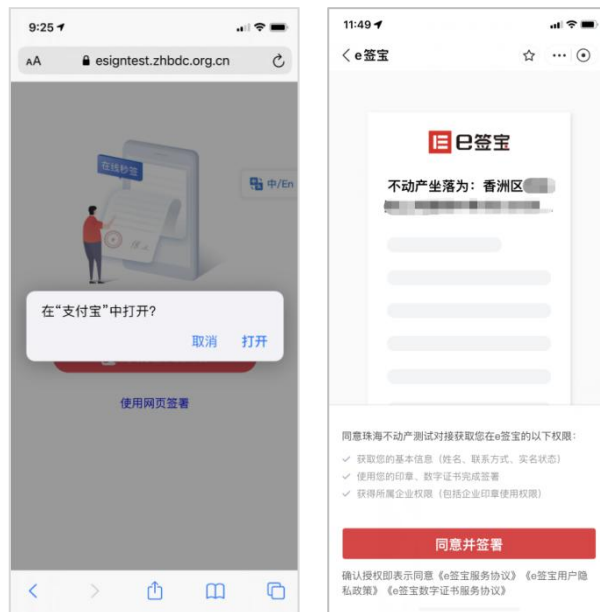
9:25

AA esigntest.zhbdc.org.cn

在线秒签

中/En

在"支付宝"中打开?

取消 打开

使用网页签署

11:49

< e签宝

e签宝

不动产坐落为：香洲区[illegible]

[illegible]

同意珠海不动产测试对接获取您在e签宝的以下权限：

获取您的基本信息（姓名、联系方式、实名状态）

使用您的印章、数字证书完成签署

获得所属企业权限（包括企业印章使用权限）

同意并签署

确认授权即表示同意《e签宝服务协议》《e签宝用户隐私政策》《e签宝数字证书服务协议》